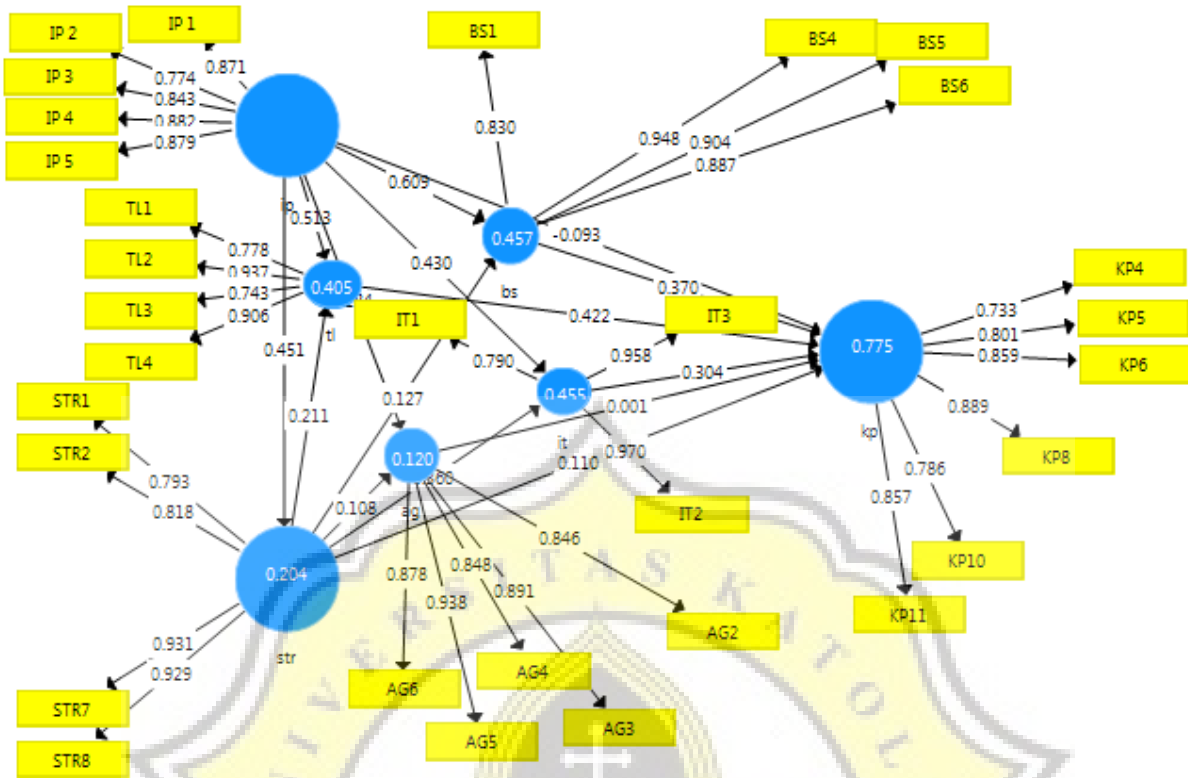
IP 1
IP 2
IP 3
IP 4
IP 5
0.871
0.774
0.843
0.882
0.879
ip
BS1
0.830
BS4
BS5
BS6
0.948
0.904
0.887
0.609
0.513
0.457
-0.093
bs
TL1
TL2
TL3
TL4
0.778
0.937
0.743
0.906
0.405
tl
0.430
0.422
0.370
IT1
IT3
KP4
KP5
KP6
0.733
0.801
0.859
0.775
kp
0.889
KP8
0.790
0.958
0.455
it
0.304
0.001
0.451
0.211
0.127
STR1
STR2
0.793
0.818
0.120
ag
0.108
0.110
0.970
IT2
0.786
0.857
KP10
KP11
0.204
str
0.878
0.848
0.891
0.938
0.846
AG2
AG6
AG4
AG3
AG5
0.931
0.929
STR7
STR8